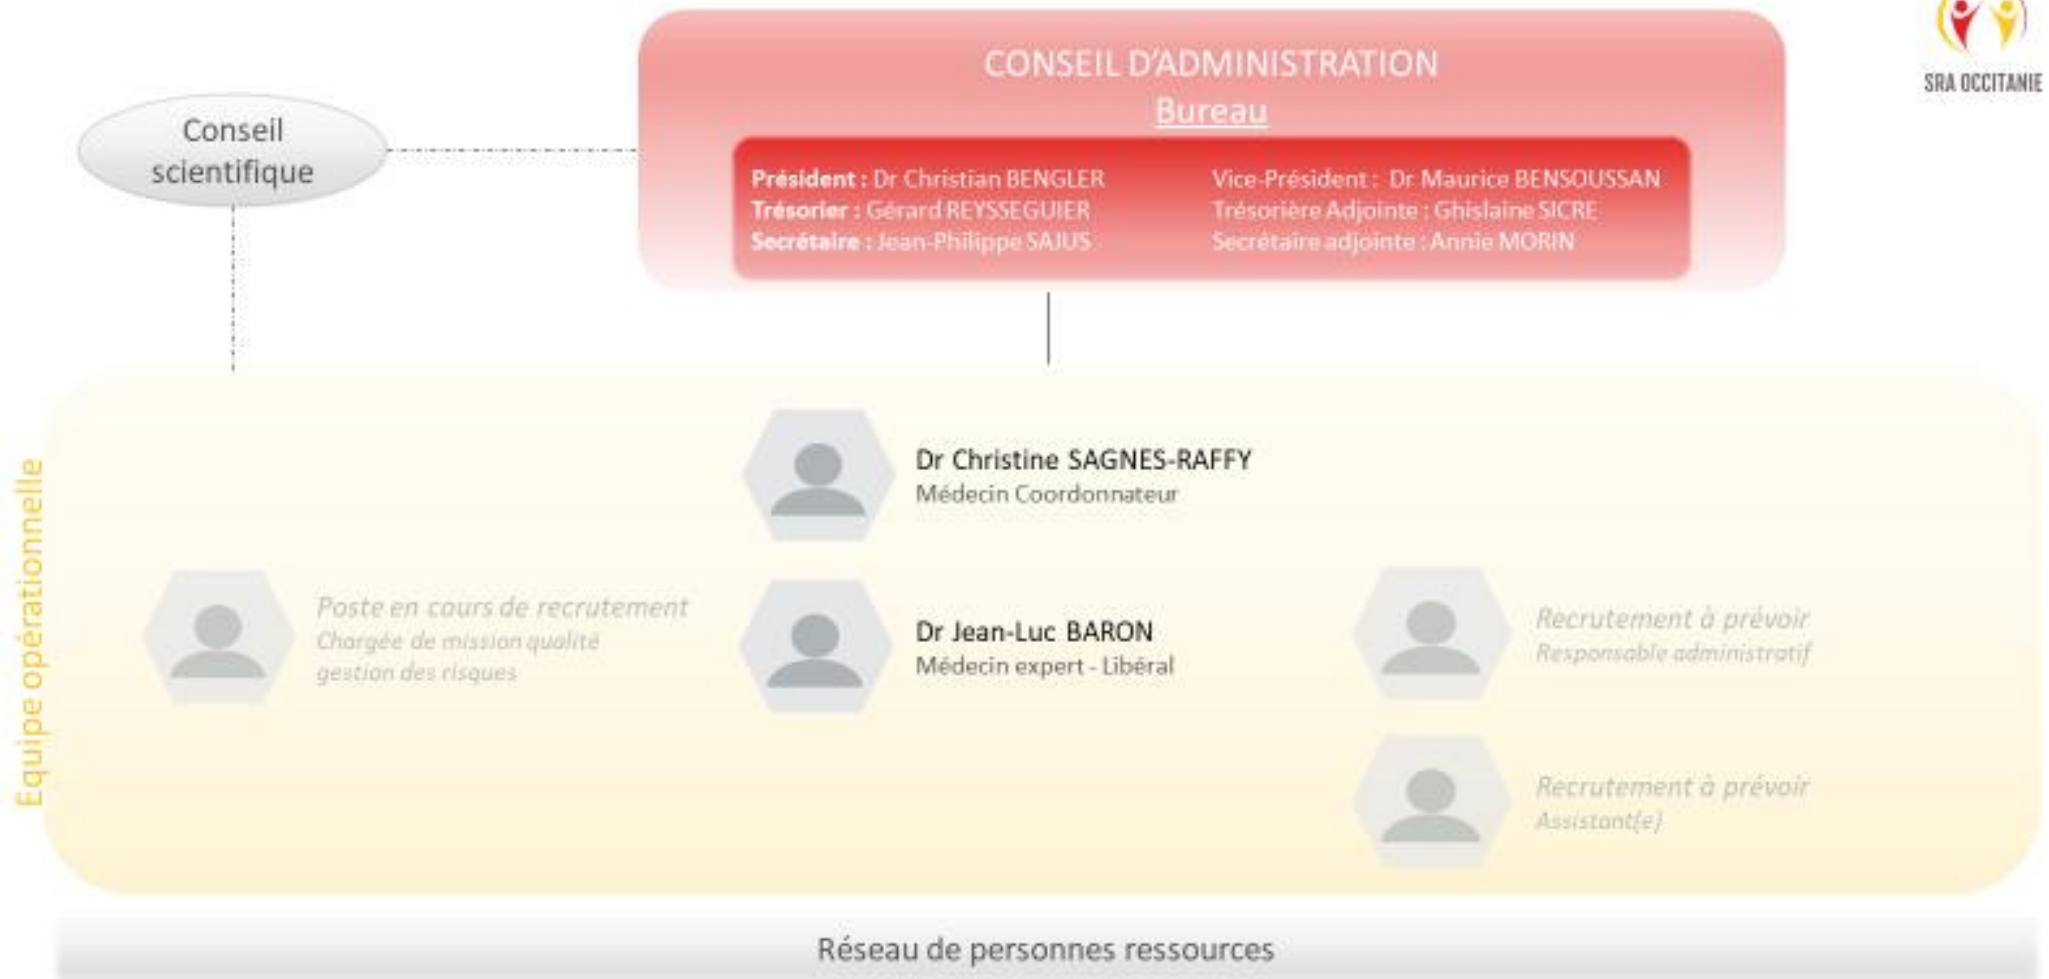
SRA OCCITANIE

Conseil scientifique

CONSEIL D'ADMINISTRATION
Bureau

Président : Dr Christian BENGLER
Trésorier : Gérard REYSSEGUIER
Secrétaire : Jean-Philippe SAJUS

Vice-Président : Dr Maurice BENSOUSSAN
Trésorière Adjointe : Ghislaine SICRE
Secrétaire adjointe : Annie MORIN

Equipe opérationnelle

Dr Christine SAGNES-RAFFY
Médecin Coordonnateur

Poste en cours de recrutement
Chargée de mission qualité gestion des risques

Dr Jean-Luc BARON
Médecin expert - Libéral

Recrutement à prévoir
Responsable administratif

Recrutement à prévoir
Assistant(e)

Réseau de personnes ressources